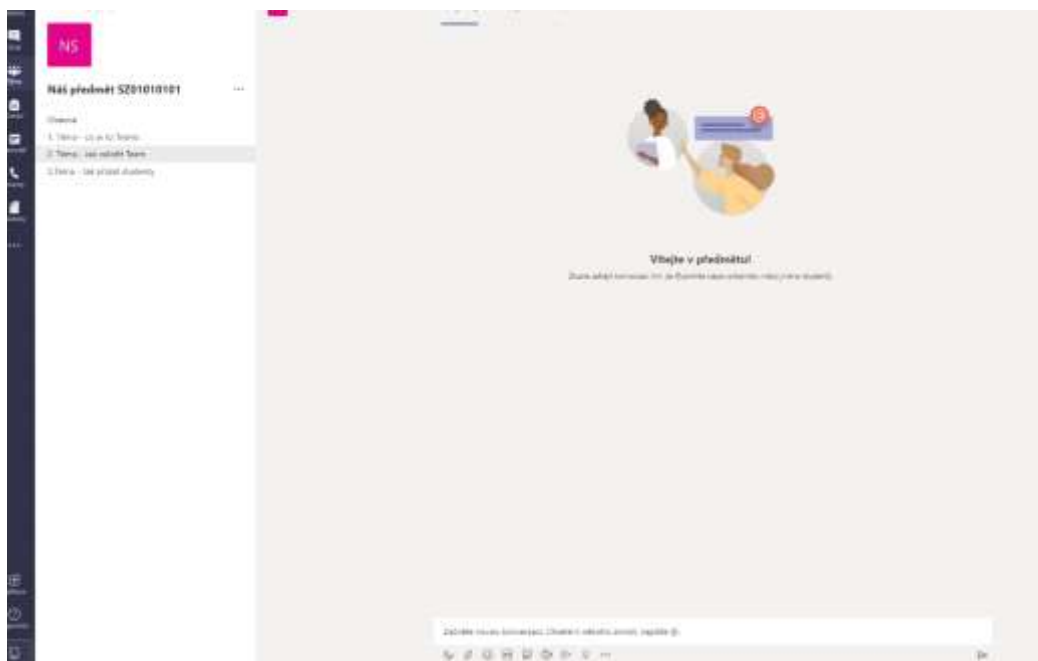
NS

Náš předmět SZ01010101

...

Obecné

1. Téma - co je to Teams

2. Téma - Jak založit Team

3. Téma - Jak přidat studenty

Vítejte v předmětu!

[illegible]

Zahajte novou konverzaci. Chcete-li někoho zmínit, napište @.